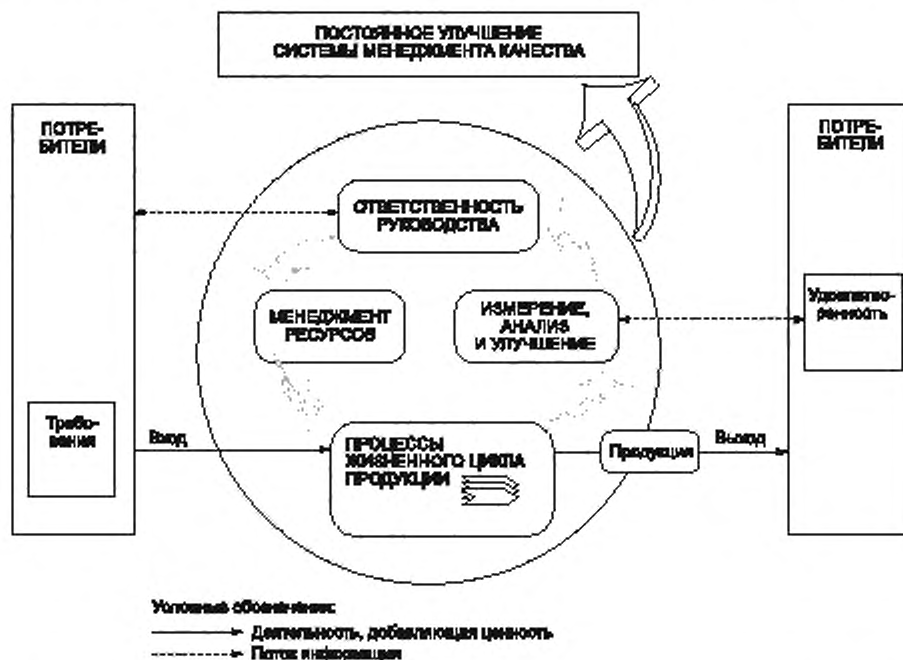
ПОСТОЯННОЕ УЛУЧШЕНИЕ СИСТЕМЫ МЕНЕДЖМЕНТА КАЧЕСТВА

ПОТРЕБИТЕЛИ

ПОТРЕБИТЕЛИ

ОТВЕТСТВЕННОСТЬ РУКОВОДСТВА

МЕНЕДЖМЕНТ РЕСУРСОВ

ИЗМЕРЕНИЕ, АНАЛИЗ И УЛУЧШЕНИЕ

Удовлетворенность

Требования

Вход

ПРОЦЕССЫ ЖИЗНЕННОГО ЦИКЛА ПРОДУКЦИИ

Продукция

Выход

Условные обозначения:

Деятельность, добавляющая ценность

Поток информации